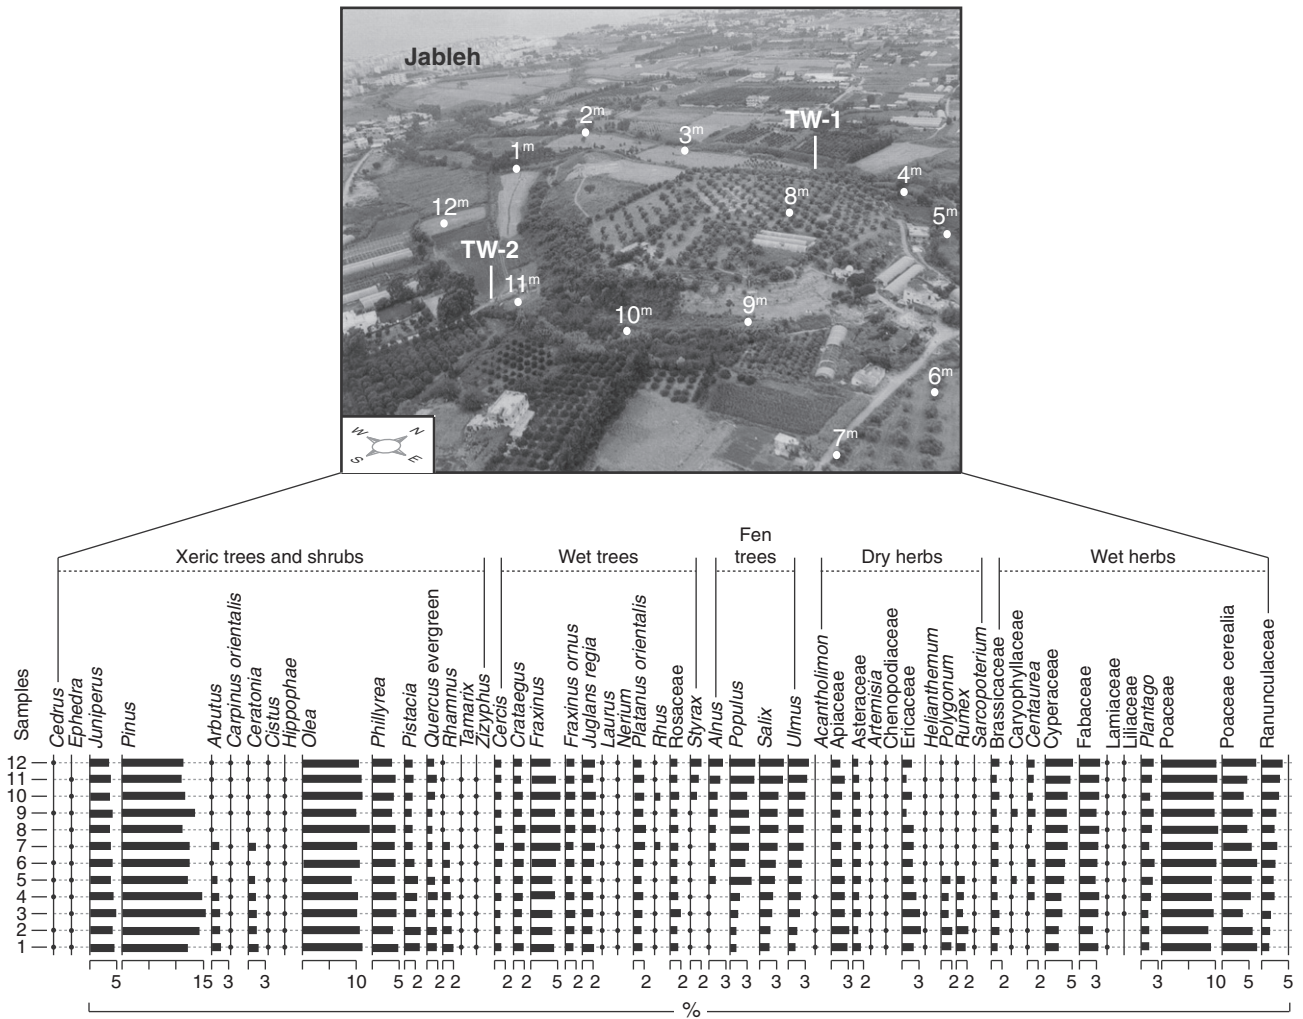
Jableh

$2^m$ $3^m$ TW-1 $1^m$ $4^m$ $8^m$ $12^m$ $5^m$ TW-2 $11^m$ $10^m$ $9^m$ $6^m$ $7^m$

W N S E

Xeric trees and shrubs | Wet trees | Fen trees | Dry herbs | Wet herbs

Samples
Cedrus
Ephedra
Juniperus
Pinus
Arbutus
Carpinus orientalis
Ceratonia
Cistus
Hippophae
Olea
Phillyrea
Pistacia
Quercus evergreen
Rhamnus
Tamarix
Zizyphus
Cercis
Crataegus
Fraxinus
Fraxinus ornus
Juglans regia
Laurus
Nerium
Platanus orientalis
Rhus
Rosaceae
Styrax
Alnus
Populus
Salix
Ulmus
Acantholimon
Apiaceae
Asteraceae
Artemisia
Chenopodiaceae
Ericaceae
Helianthemum
Polygonum
Rumex
Sarcopoterium
Brassicaceae
Caryophyllaceae
Centaurea
Cyperaceae
Fabaceae
Lamiaceae
Liliaceae
Plantago
Poaceae
Poaceae cerealia
Ranunculaceae

12
11
10
9
8
7
6
5
4
3
2
1

5 15 3 3 10 5 2 2 2 2 2 5 2 2 2 2 2 3 3 3 3 2 3 2 2 2 2 5 3 3 10 5 5

%